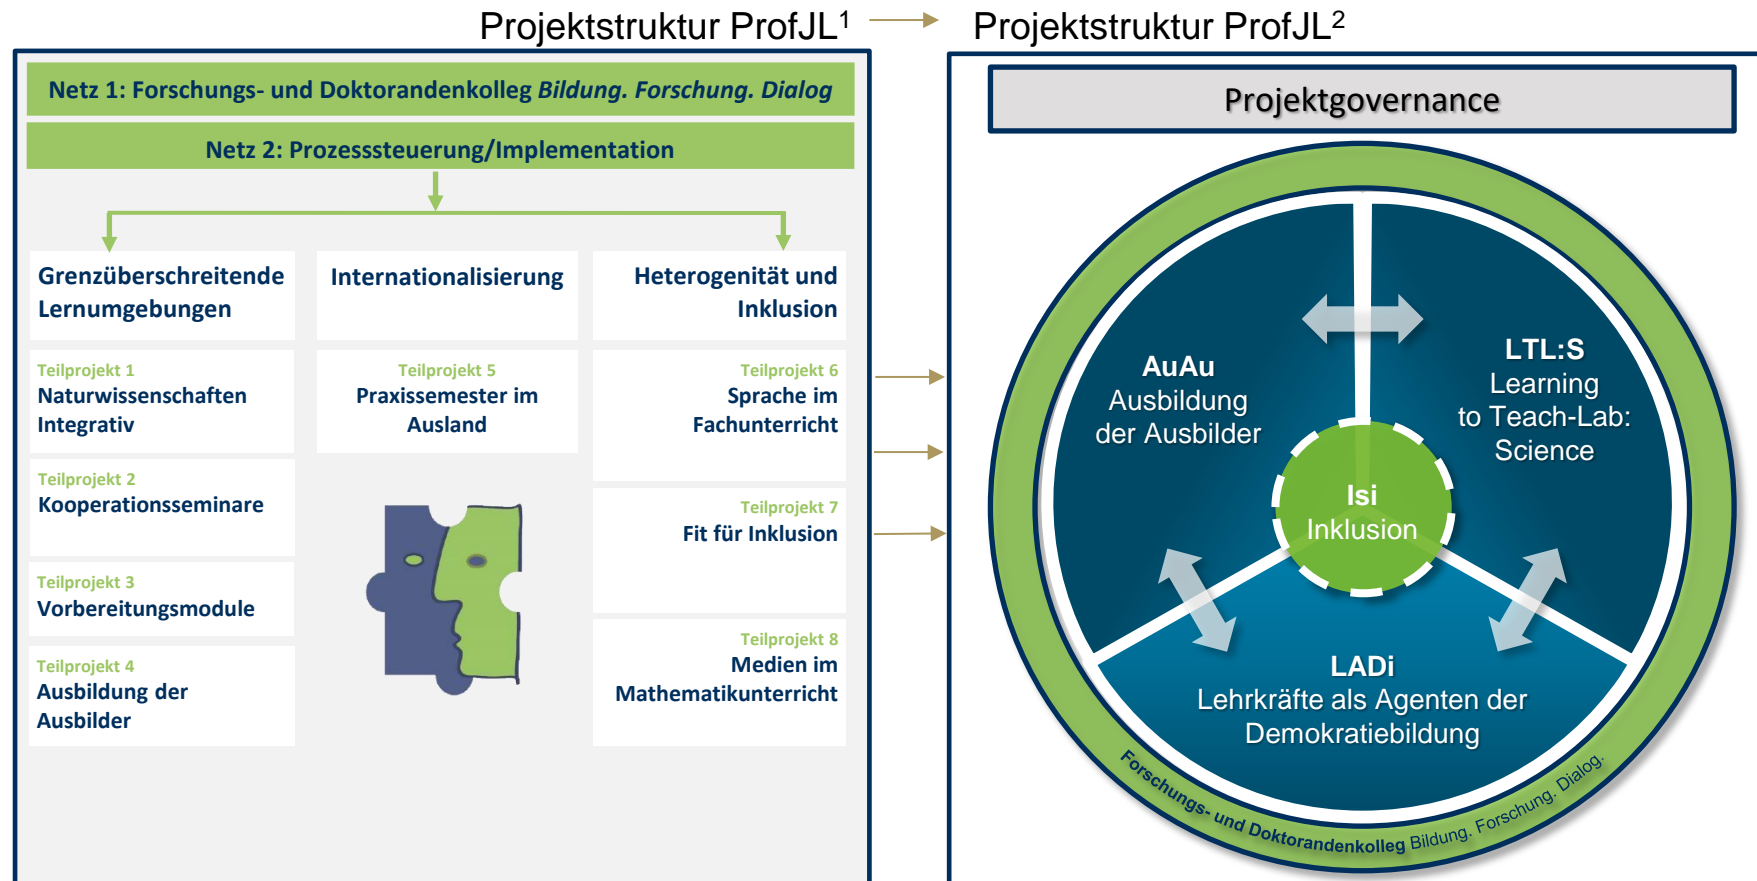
Projektstruktur ProfJL$^1$ Projektstruktur ProfJL$^2$

Netz 1: Forschungs- und Doktorandenkolleg *Bildung. Forschung. Dialog*

Netz 2: Prozesssteuerung/Implementation

Grenzüberschreitende Lernumgebungen

Internationalisierung

Heterogenität und Inklusion

Teilprojekt 1
Naturwissenschaften Integrativ

Teilprojekt 5
Praxissemester im Ausland

Teilprojekt 6
Sprache im Fachunterricht

Teilprojekt 2
Kooperationsseminare

Teilprojekt 7
Fit für Inklusion

Teilprojekt 3
Vorbereitungsmodule

Teilprojekt 4
Ausbildung der Ausbilder

Teilprojekt 8
Medien im Mathematikunterricht

Projektgovernance

AuAu
Ausbildung der Ausbilder

LTL:S
Learning to Teach-Lab: Science

Isi
Inklusion

LADi
Lehrkräfte als Agenten der Demokratiebildung

Forschungs- und Doktorandenkolleg Bildung. Forschung. Dialog.